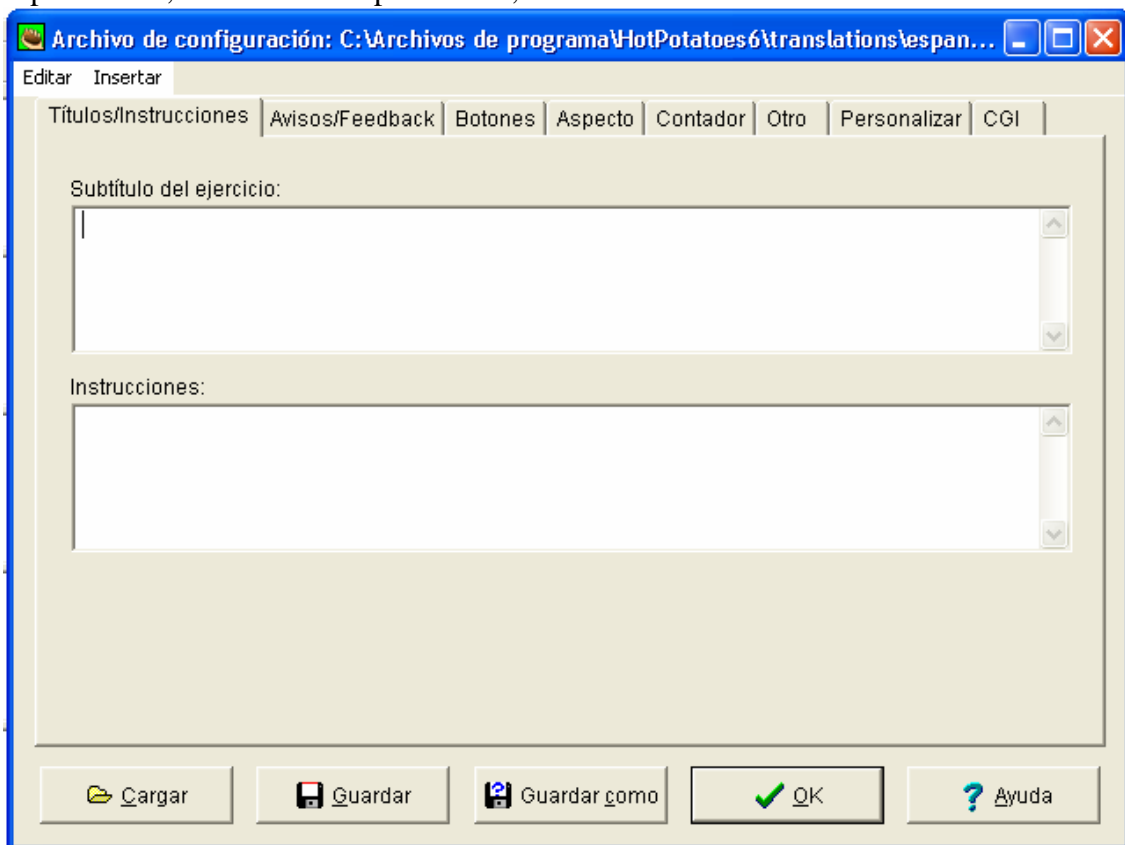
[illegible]

Archivo de configuración: C:\Archivos de programa\HotPotatoes6\translations\espan...

Editar Insertar

Títulos/Instrucciones | Avisos/Feedback | Botones | Aspecto | Contador | Otro | Personalizar | CGI

Subtítulo del ejercicio:

Instrucciones:

Cargar

Guardar

Guardar como

OK

Ayuda